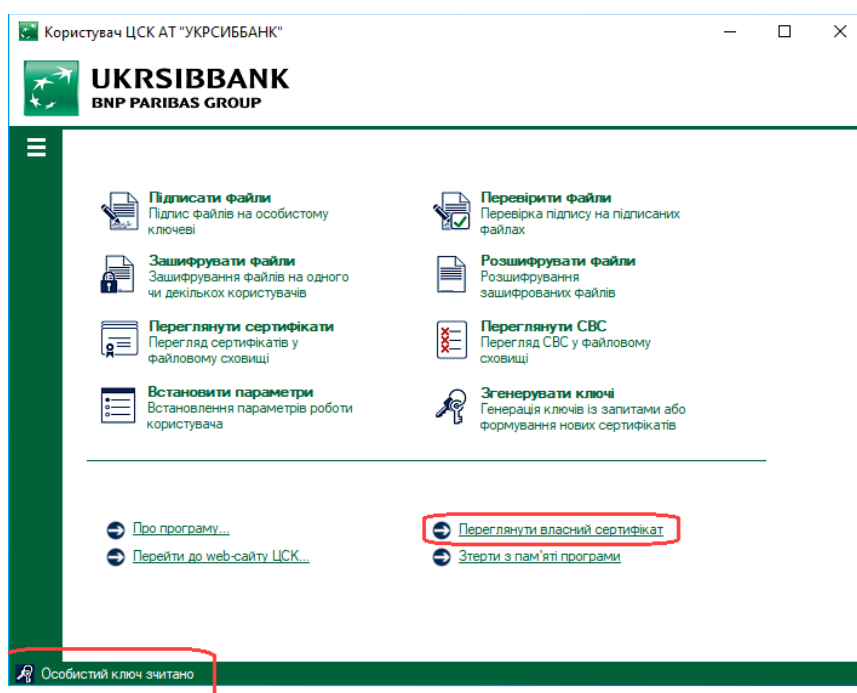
Користувач ЦСК АТ "УКРСИББАНК"

UKRSIBBANK
BNP PARIBAS GROUP

Підписати файли
Підпис файлів на особистому ключеві

Перевірити файли
Перевірка підпису на підписаних файлах

Зашифрувати файли
Зашифрування файлів на одного чи декількох користувачів

Розшифрувати файли
Розшифрування зашифрованих файлів

Переглянути сертифікати
Перегляд сертифікатів у файловому сховищі

Переглянути СВС
Перегляд СВС у файловому сховищі

Встановити параметри
Встановлення параметрів роботи користувача

Згенерувати ключі
Генерація ключів із запитами або формування нових сертифікатів

Про програму...
Перейти до web-сайту ЦСК...

Переглянути власний сертифікат
Стерти з пам'яті програми

Особистий ключ зчитано